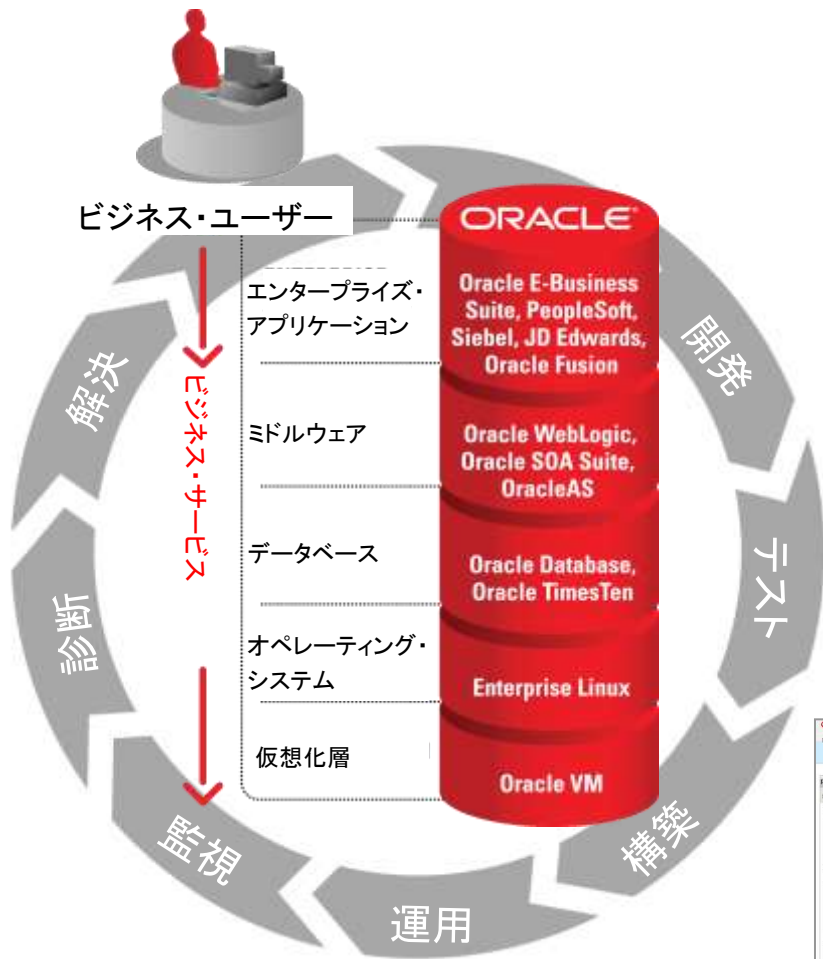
ビジネス・ユーザー

ビジネス・サービス

エンタープライズ・アプリケーション

ミドルウェア

データベース

オペレーティング・システム

仮想化層

ORACLE

Oracle E-Business Suite, PeopleSoft, Siebel, JD Edwards, Oracle Fusion

Oracle WebLogic, Oracle SOA Suite, OracleAS

Oracle Database, Oracle TimesTen

Enterprise Linux

Oracle VM

開発

テスト

構築

運用

監視

診断

解決